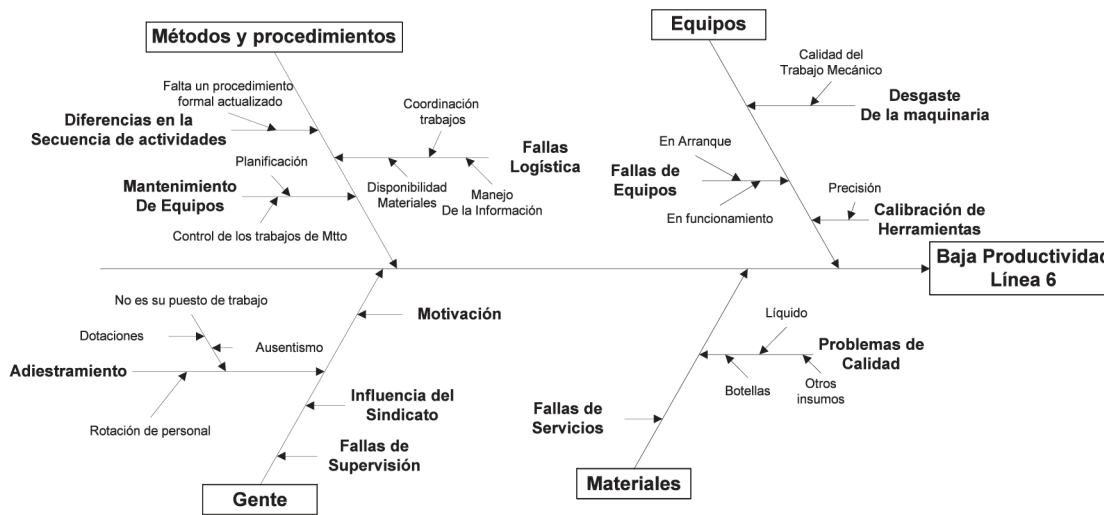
Métodos y procedimientos

Falta un procedimiento formal actualizado

Diferencias en la Secuencia de actividades

Coordinación trabajos

Fallas Logística

Planificación

Mantenimiento De Equipos

Disponibilidad Materiales

Manejo De la Información

Control de los trabajos de Mtto

Equipos

Calidad del Trabajo Mecánico

Desgaste De la maquinaria

En Arranque

Fallas de Equipos

En funcionamiento

Precisión

Calibración de Herramientas

Baja Productividad Línea 6

No es su puesto de trabajo

Dotaciones

Ausentismo

Motivación

Adiestramiento

Rotación de personal

Influencia del Sindicato

Fallas de Supervisión

Gente

Líquido

Problemas de Calidad

Botellas

Otros insumos

Fallas de Servicios

Materiales